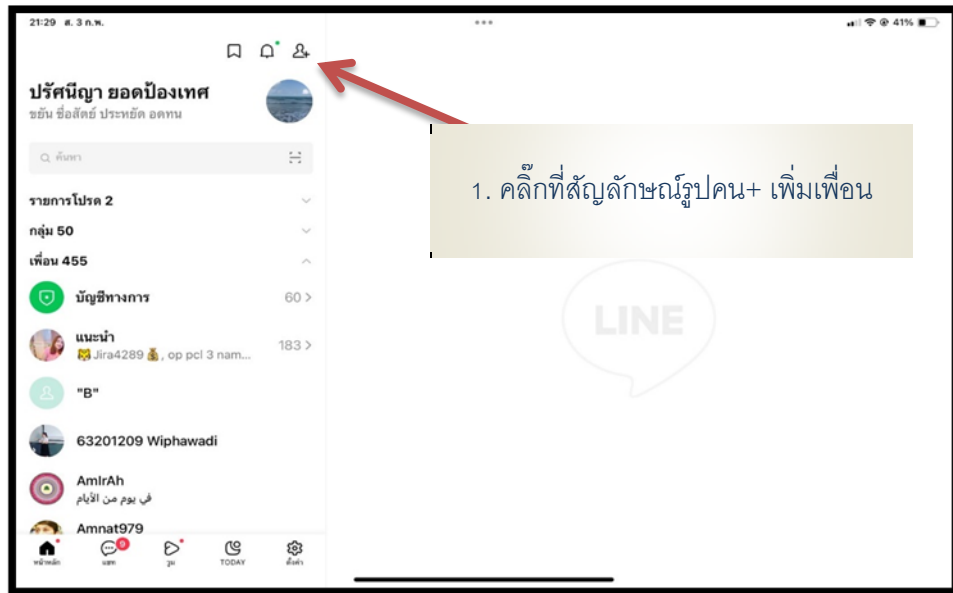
21:29 ส. 3 ก.พ.

41%

ปรัศนีญา ยอดป้องเทศ
ขยัน ซื่อสัตย์ ประหยัด อดทน

ค้นหา

รายการโปรด 2
กลุ่ม 50
เพื่อน 455

บัญชีทางการ 60 >

แนะนำ 183 >
Jira4289, op pcl 3 nam...

"B"

63201209 Wiphawadi

AmIrAh
في يوم من الأيام

Amnat979

หน้าหลัก แชท 9 วูม TODAY ตั้งค่า

1. คลิ๊กที่สัญลักษณ์รูปคน+ เพิ่มเพื่อน

LINE